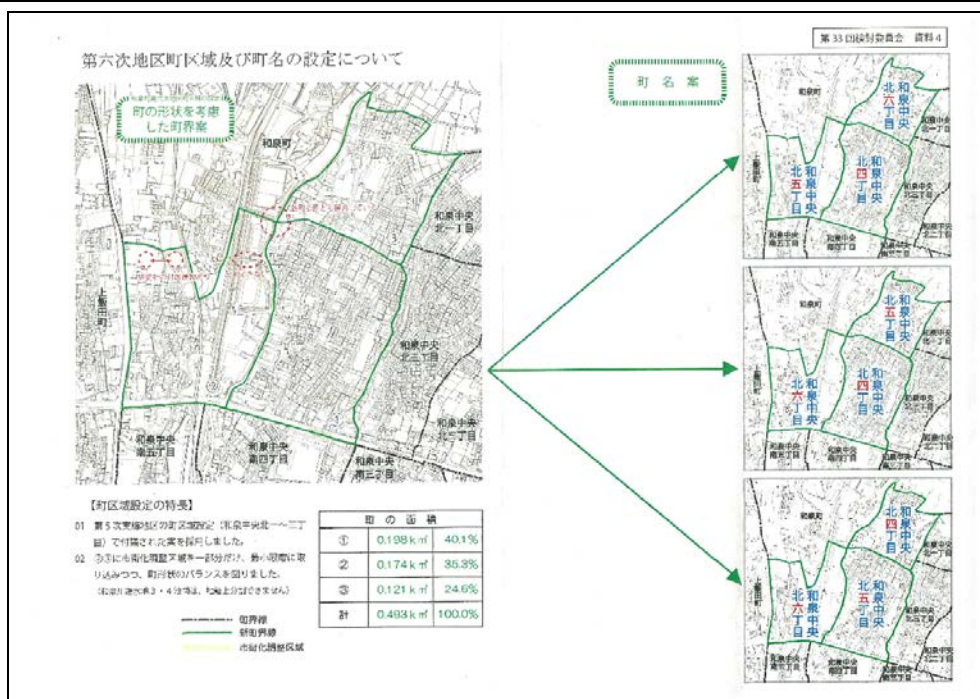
第33回検討委員会　資料4

第六次地区町区域及び町名の設定について

町の形状を考慮した町界案

町名案

和泉町

和泉中央北一丁目

上飯田町

和泉中央北二丁目

和泉中央北三丁目

和泉中央南五丁目

和泉中央南四丁目

和泉中央南三丁目

【町区域設定の特長】

01　第5次実施地区の町区域設定（和泉中央北一～三丁目）で付議された案を採用しました。

02　③に市街化調整区域を一部分だけ、扱い現況に取り込みつつ、町丁数のバランスを図りました。
（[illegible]）

| 町の面積 | | |
|---|---|---|
| ① | 0.198ｋ㎡ | 40.1% |
| ② | 0.174ｋ㎡ | 35.3% |
| ③ | 0.121ｋ㎡ | 24.6% |
| 計 | 0.493ｋ㎡ | 100.0% |

町界線
新町界線
市街化調整区域

北六丁目 和泉中央
北五丁目 和泉中央
北四丁目 和泉中央

北五丁目 和泉中央
北六丁目 和泉中央
北四丁目 和泉中央

北四丁目 和泉中央
北六丁目 和泉中央
北五丁目 和泉中央